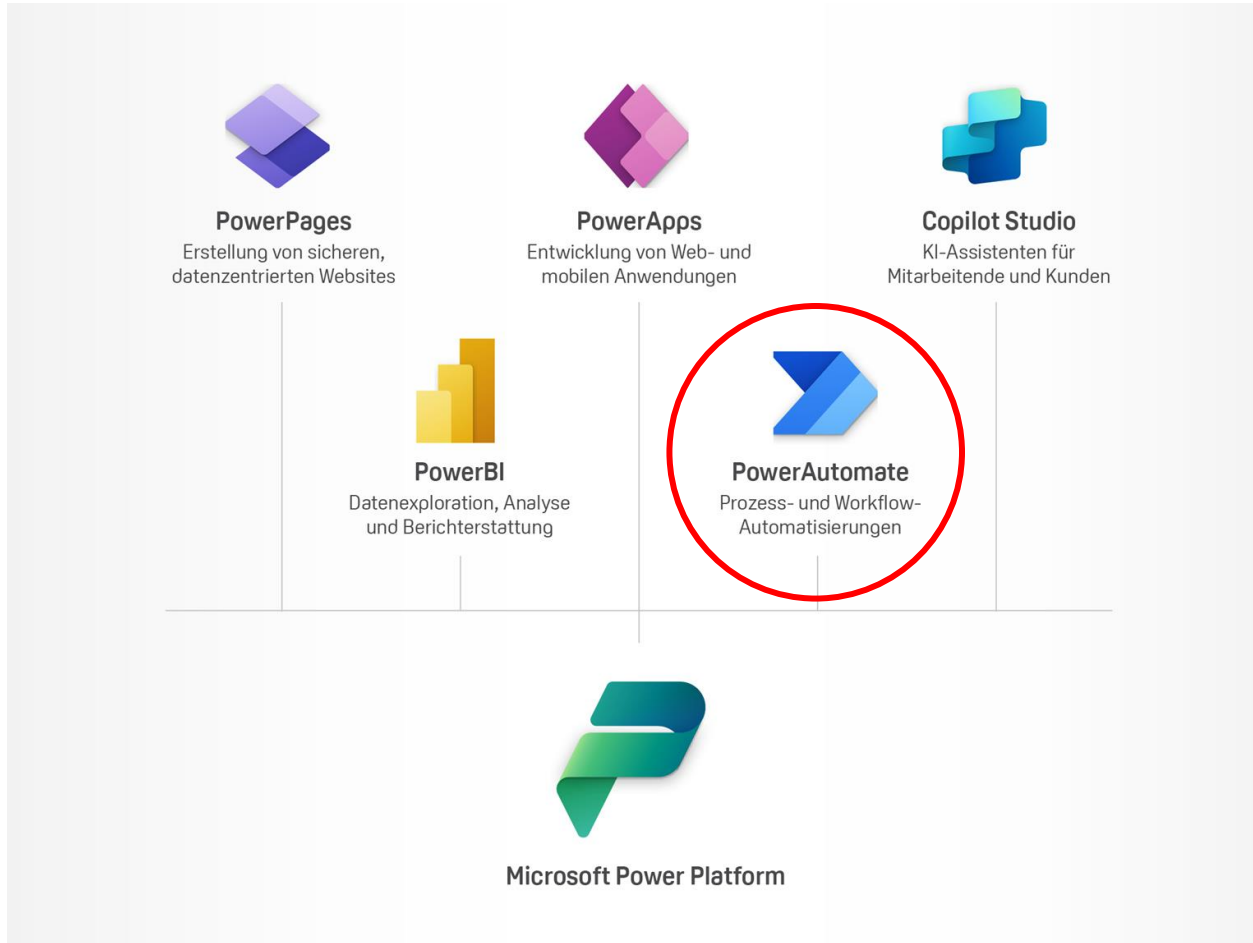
PowerPages
Erstellung von sicheren, datenzentrierten Websites

PowerApps
Entwicklung von Web- und mobilen Anwendungen

Copilot Studio
KI-Assistenten für Mitarbeitende und Kunden

PowerBI
Datenexploration, Analyse und Berichterstattung

PowerAutomate
Prozess- und Workflow-Automatisierungen

Microsoft Power Platform